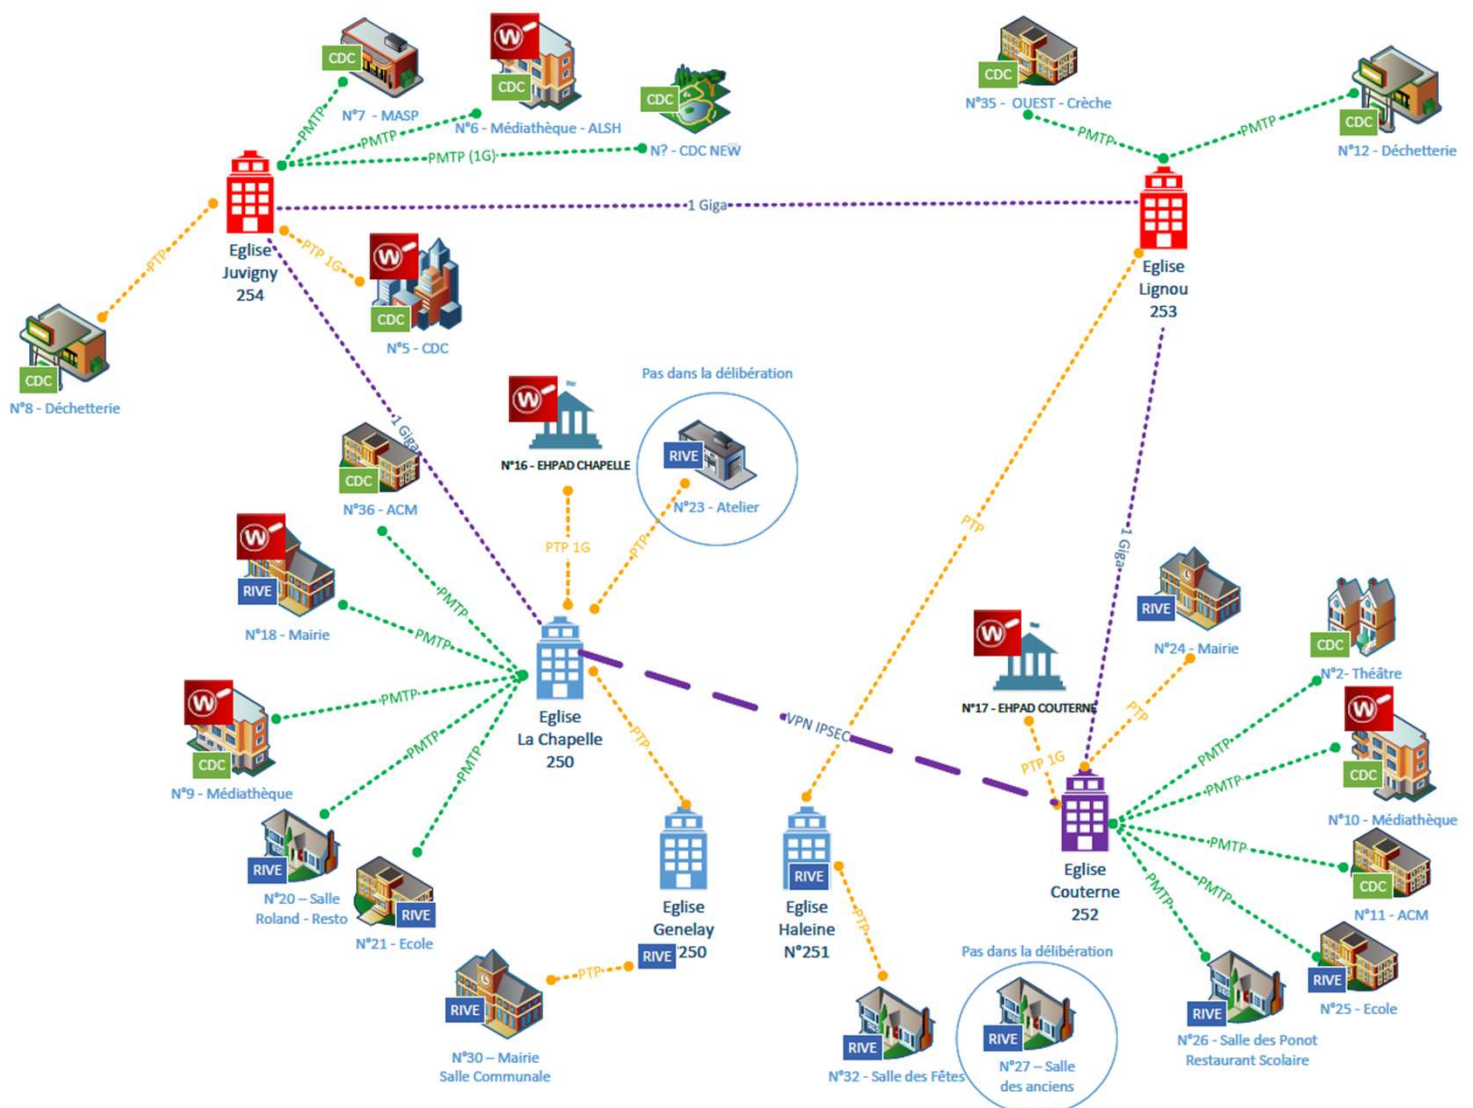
CDC
N°7 - MASP
CDC
N°6 - Médiathèque - ALSH
CDC
N? - CDC NEW
PMTP
PMTP
PMTP (1G)
CDC
N°35 - OUEST - Crèche
CDC
N°12 - Déchetterie
PMTP
PMTP
1 Giga
Eglise Juvigny 254
Eglise Lignou 253
PTP
PTP 1G
CDC
N°8 - Déchetterie
CDC
N°5 - CDC
Pas dans la délibération
1 Giga
N°16 - EHPAD CHAPELLE
RIVE
N°23 - Atelier
CDC
N°36 - ACM
PTP 1G
PTP
PTP
1 Giga
RIVE
N°18 - Mairie
PMTP
PMTP
RIVE
N°24 - Mairie
CDC
N°2- Théâtre
N°17 - EHPAD COUTERNE
PTP
Eglise La Chapelle 250
VPN IPSEC
PMTP
CDC
N°9 - Médiathèque
PMTP
PMTP
PTP
PTP 1G
PMTP
PMTP
CDC
N°10 - Médiathèque
RIVE
N°20 – Salle Roland - Resto
RIVE
N°21 - Ecole
Eglise Genelay
RIVE 250
RIVE
Eglise Haleine N°251
PTP
Eglise Couterne 252
PMTP
PMTP
PMTP
CDC
N°11 - ACM
Pas dans la délibération
PTP
RIVE
N°30 – Mairie Salle Communale
RIVE
N°32 - Salle des Fêtes
RIVE
N°27 – Salle des anciens
RIVE
N°26 - Salle des Ponot Restaurant Scolaire
RIVE
N°25 - Ecole